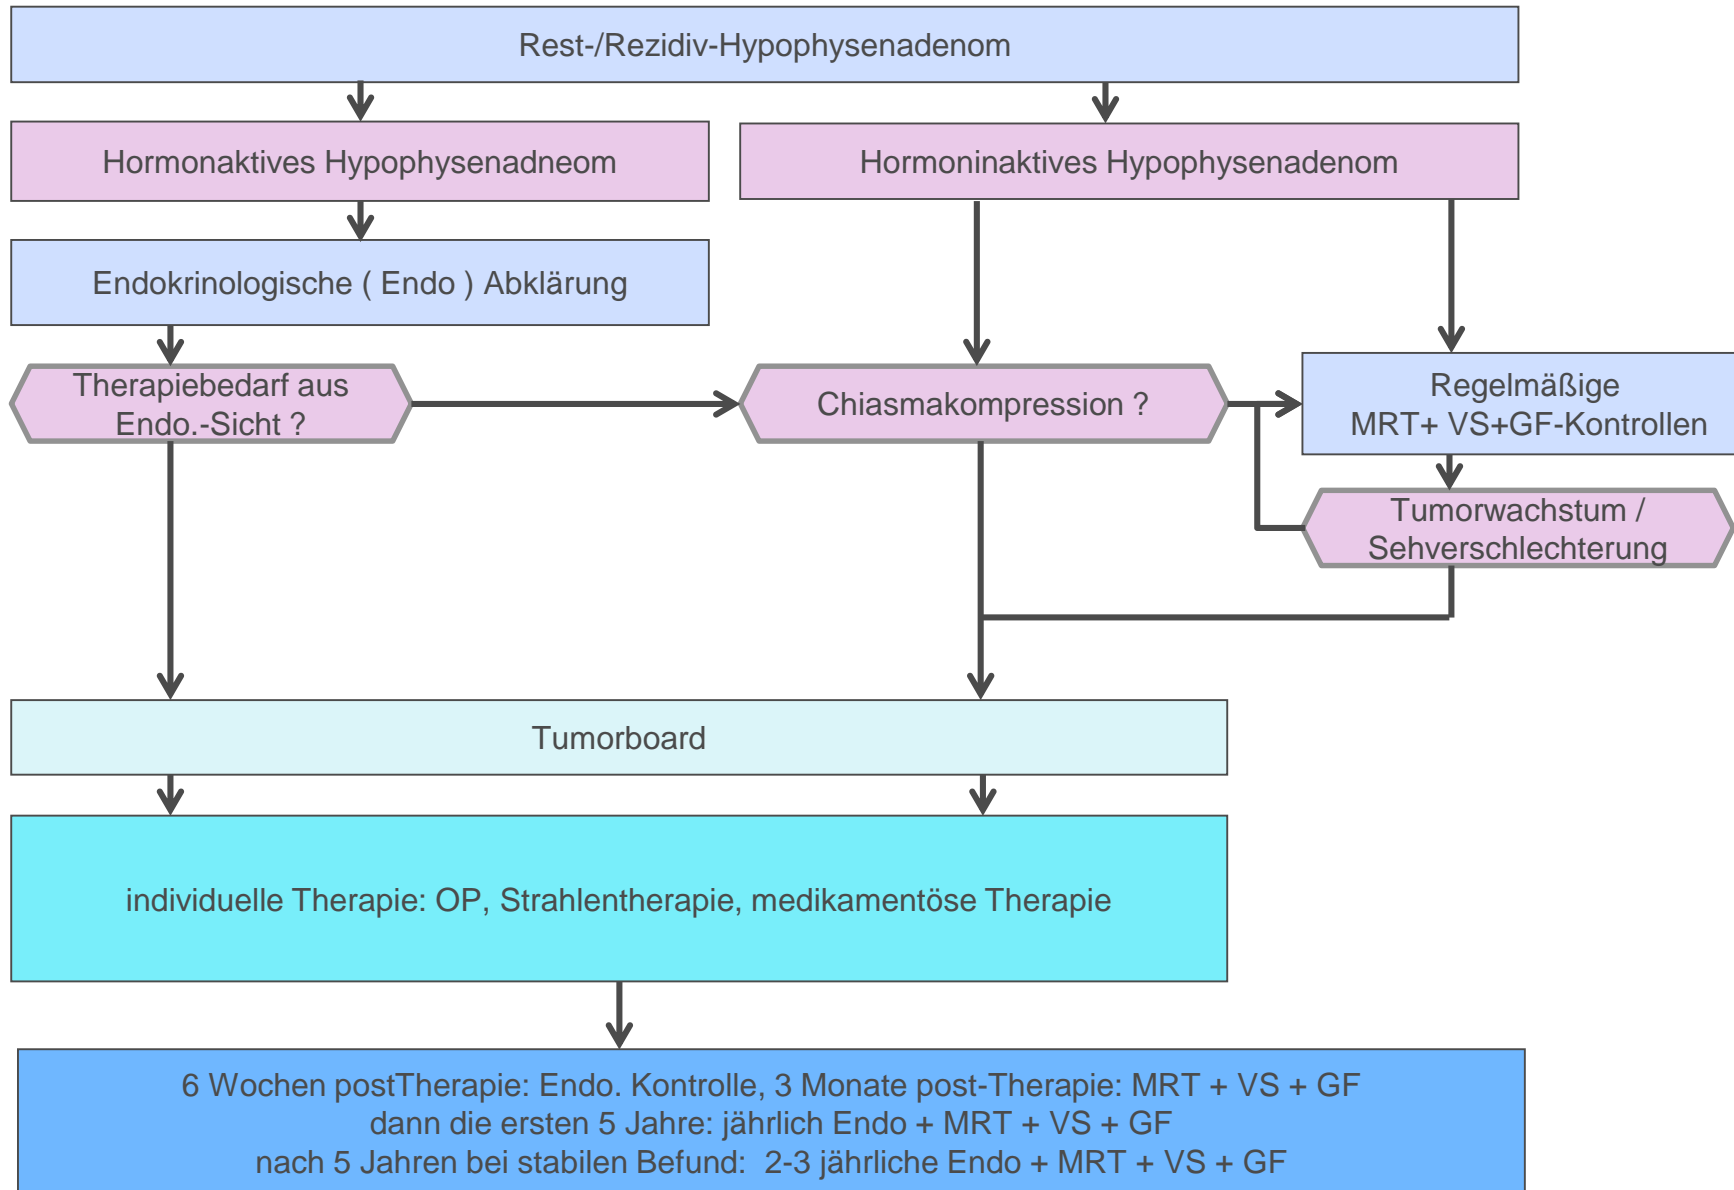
Rest-/Rezidiv-Hypophysenadenom

Hormonaktives Hypophysenadneom

Hormoninaktives Hypophysenadenom

Endokrinologische ( Endo ) Abklärung

Therapiebedarf aus Endo.-Sicht ?

Chiasmakompression ?

Regelmäßige MRT+ VS+GF-Kontrollen

Tumorwachstum / Sehverschlechterung

Tumorboard

individuelle Therapie: OP, Strahlentherapie, medikamentöse Therapie

6 Wochen postTherapie: Endo. Kontrolle, 3 Monate post-Therapie: MRT + VS + GF
dann die ersten 5 Jahre: jährlich Endo + MRT + VS + GF
nach 5 Jahren bei stabilen Befund: 2-3 jährliche Endo + MRT + VS + GF